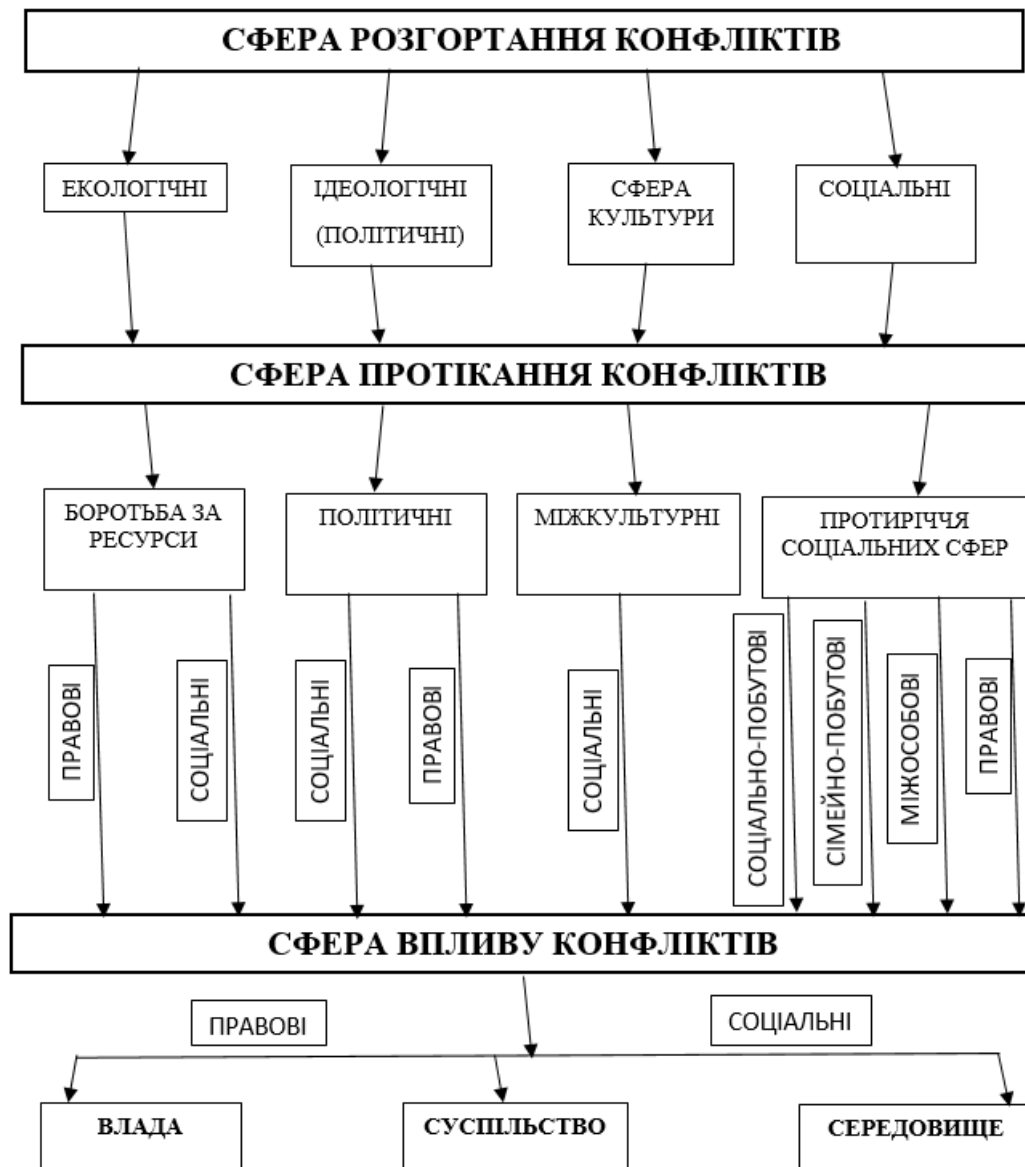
СФЕРА РОЗГОРТАННЯ КОНФЛІКТІВ

ЕКОЛОГІЧНІ

ІДЕОЛОГІЧНІ (ПОЛІТИЧНІ)

СФЕРА КУЛЬТУРИ

СОЦІАЛЬНІ

СФЕРА ПРОТІКАННЯ КОНФЛІКТІВ

БОРОТЬБА ЗА РЕСУРСИ

ПОЛІТИЧНІ

МІЖКУЛЬТУРНІ

ПРОТИРІЧЧЯ СОЦІАЛЬНИХ СФЕР

ПРАВОВІ

СОЦІАЛЬНІ

СОЦІАЛЬНІ

ПРАВОВІ

СОЦІАЛЬНІ

СОЦІАЛЬНО-ПОБУТОВІ

СІМЕЙНО-ПОБУТОВІ

МІЖОСОБОВІ

ПРАВОВІ

СФЕРА ВПЛИВУ КОНФЛІКТІВ

ПРАВОВІ

СОЦІАЛЬНІ

ВЛАДА

СУСПІЛЬСТВО

СЕРЕДОВИЩЕ